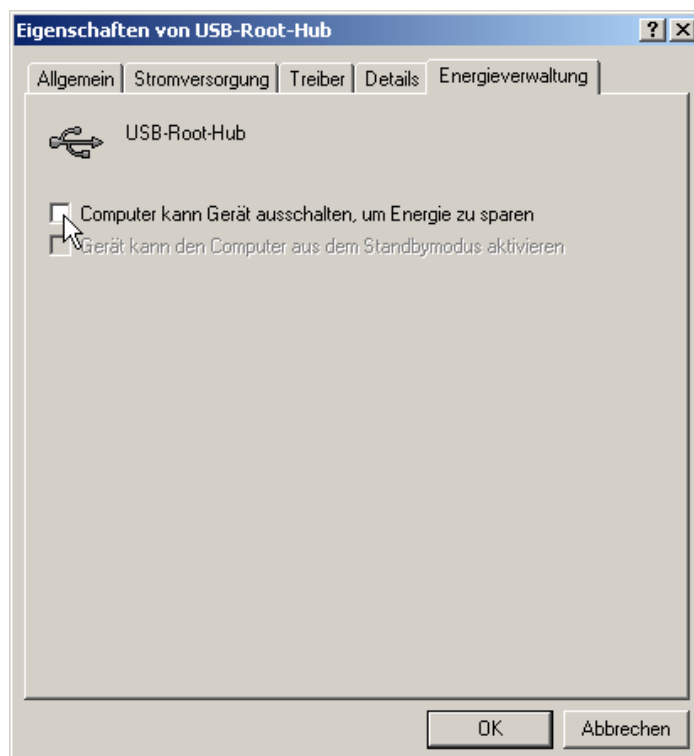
Eigenschaften von USB-Root-Hub

?
×

Allgemein
Stromversorgung
Treiber
Details
Energieverwaltung

USB-Root-Hub

Computer kann Gerät ausschalten, um Energie zu sparen

Gerät kann den Computer aus dem Standbymodus aktivieren

OK
Abbrechen